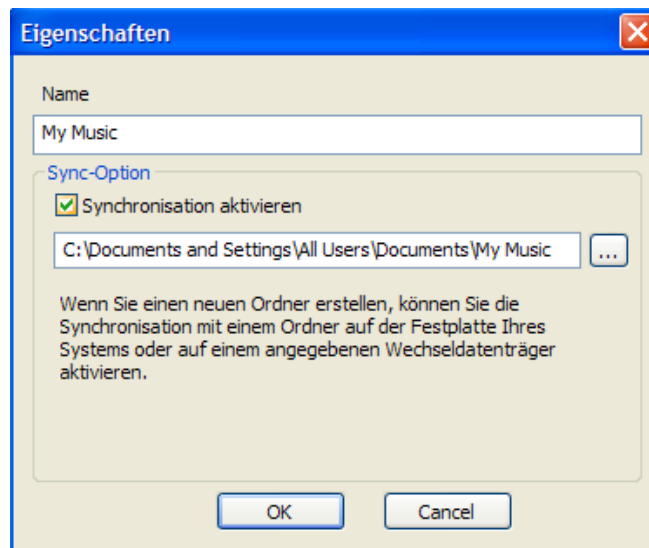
Eigenschaften

Name

My Music

Sync-Option

Synchronisation aktivieren

C:\Documents and Settings\All Users\Documents\My Music

...

Wenn Sie einen neuen Ordner erstellen, können Sie die Synchronisation mit einem Ordner auf der Festplatte Ihres Systems oder auf einem angegebenen Wechseldatenträger aktivieren.

OK

Cancel